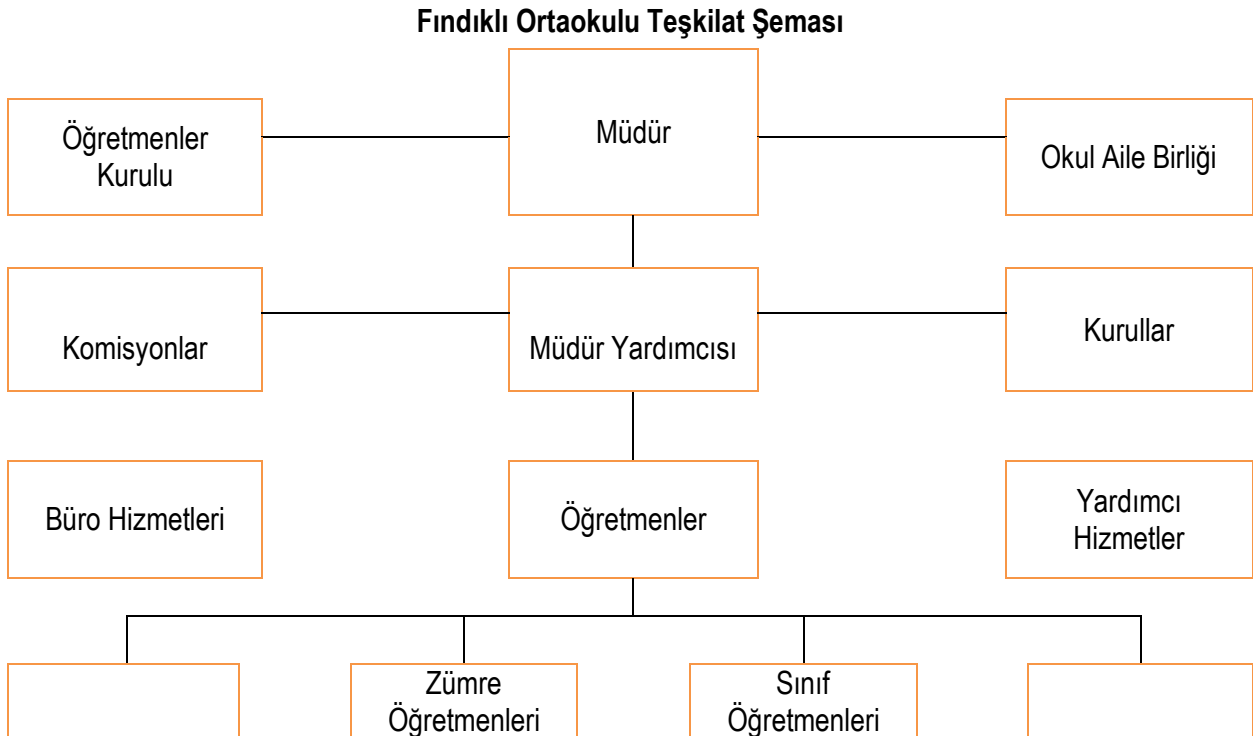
**Fındıklı Ortaokulu Teşkilat Şeması**

Öğretmenler Kurulu

Müdür

Okul Aile Birliği

Komisyonlar

Müdür Yardımcısı

Kurullar

Büro Hizmetleri

Öğretmenler

Yardımcı Hizmetler

Zümre Öğretmenleri

Sınıf Öğretmenleri